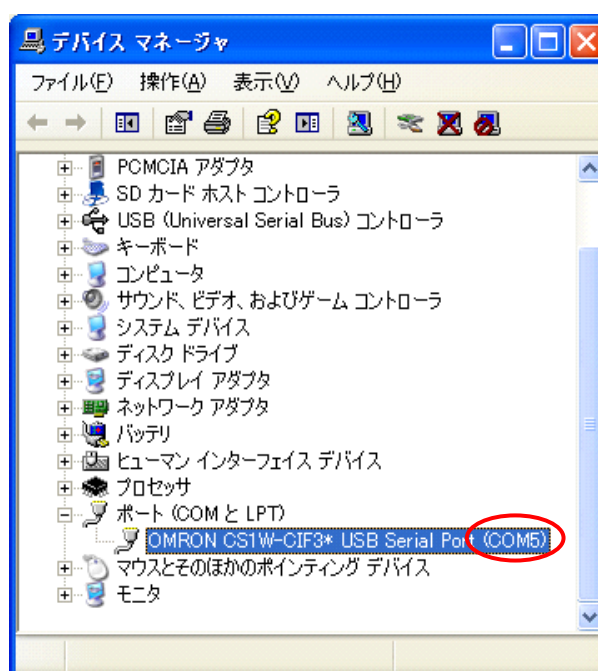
デバイス マネージャ

ファイル(F) 操作(A) 表示(V) ヘルプ(H)

PCMCIA アダプタ
SD カード ホスト コントローラ
USB (Universal Serial Bus) コントローラ
キーボード
コンピュータ
サウンド、ビデオ、およびゲーム コントローラ
システム デバイス
ディスク ドライブ
ディスプレイ アダプタ
ネットワーク アダプタ
バッテリ
ヒューマン インターフェイス デバイス
プロセッサ
ポート (COM と LPT)
OMRON CS1W-CIF3* USB Serial Port (COM5)
マウスとそのほかのポインティング デバイス
モニタ